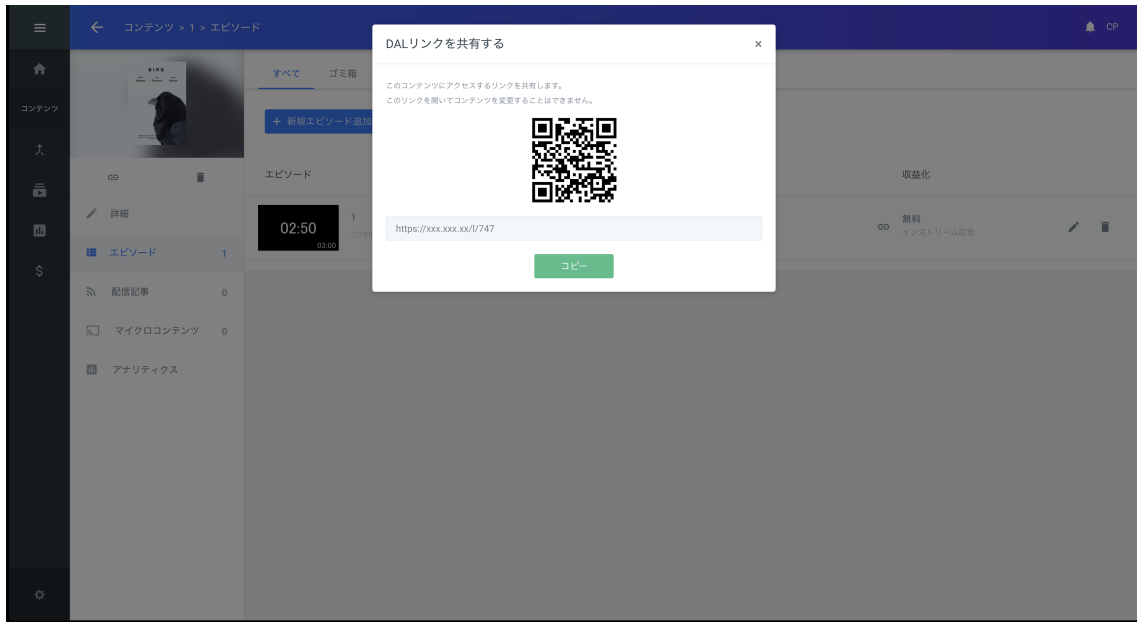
コンテンツ > 1 > エピソード

CP

コンテンツ

BIRD

すべて　ゴミ箱

+ 新規エピソード追加

詳細

エピソード 1

配信記事 0

マイクロコンテンツ 0

アナリティクス

エピソード

収益化

02:50

03:00

1

無料
インストリーム広告

DALリンクを共有する

×

このコンテンツにアクセスするリンクを共有します。
このリンクを開いてコンテンツを変更することはできません。

https://xxx.xxx.xx/l/747

コピー